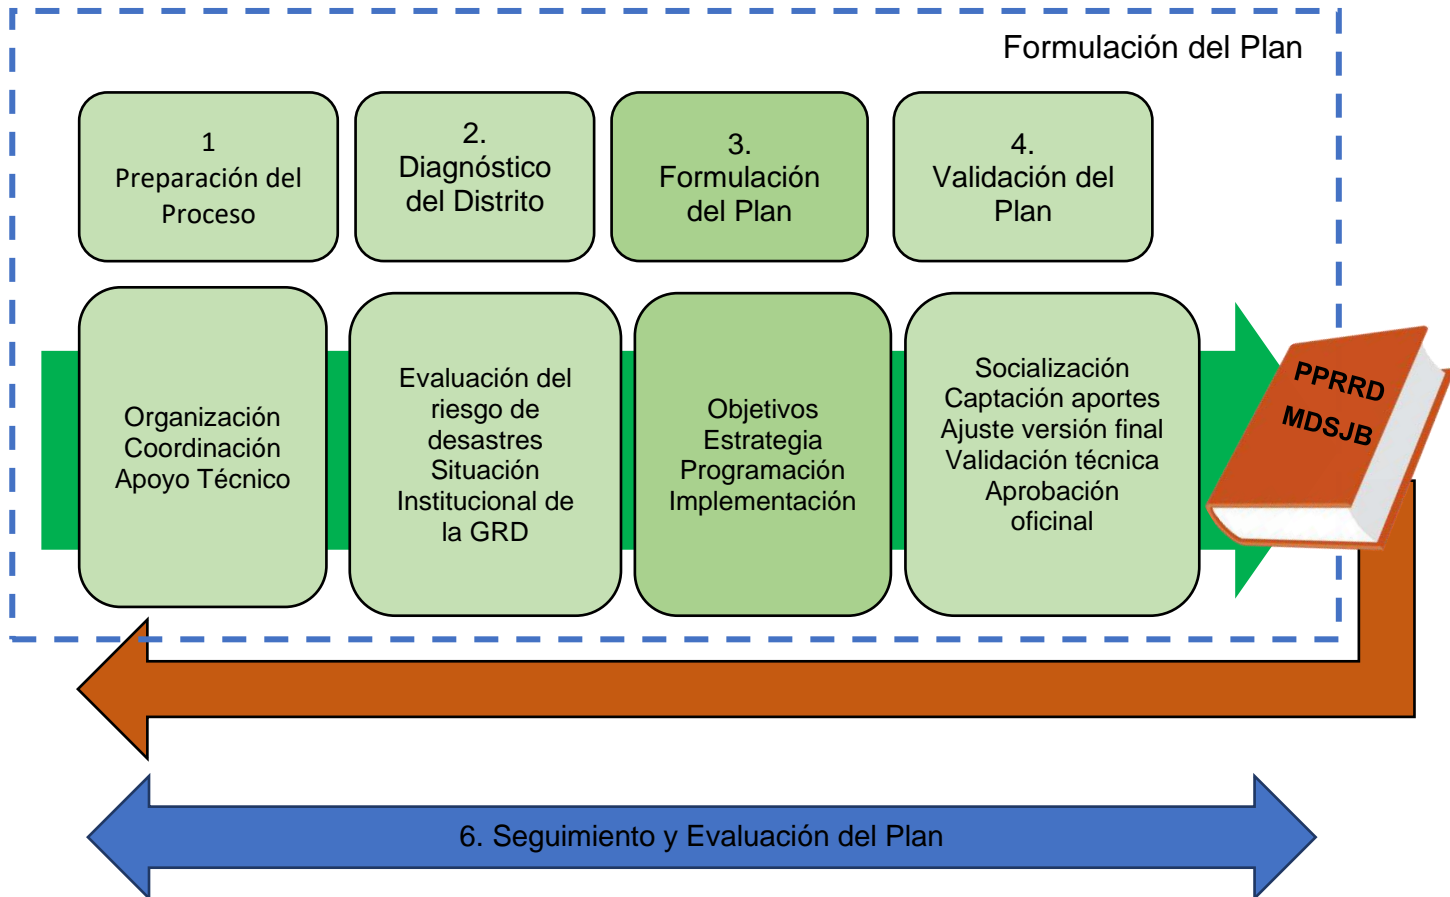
Formulación del Plan

1
Preparación del Proceso

2.
Diagnóstico del Distrito

3.
Formulación del Plan

4.
Validación del Plan

Organización
Coordinación
Apoyo Técnico

Evaluación del riesgo de desastres
Situación Institucional de la GRD

Objetivos
Estrategia
Programación
Implementación

Socialización
Captación aportes
Ajuste versión final
Validación técnica
Aprobación oficinal

PPRRD
MDSJB

6. Seguimiento y Evaluación del Plan